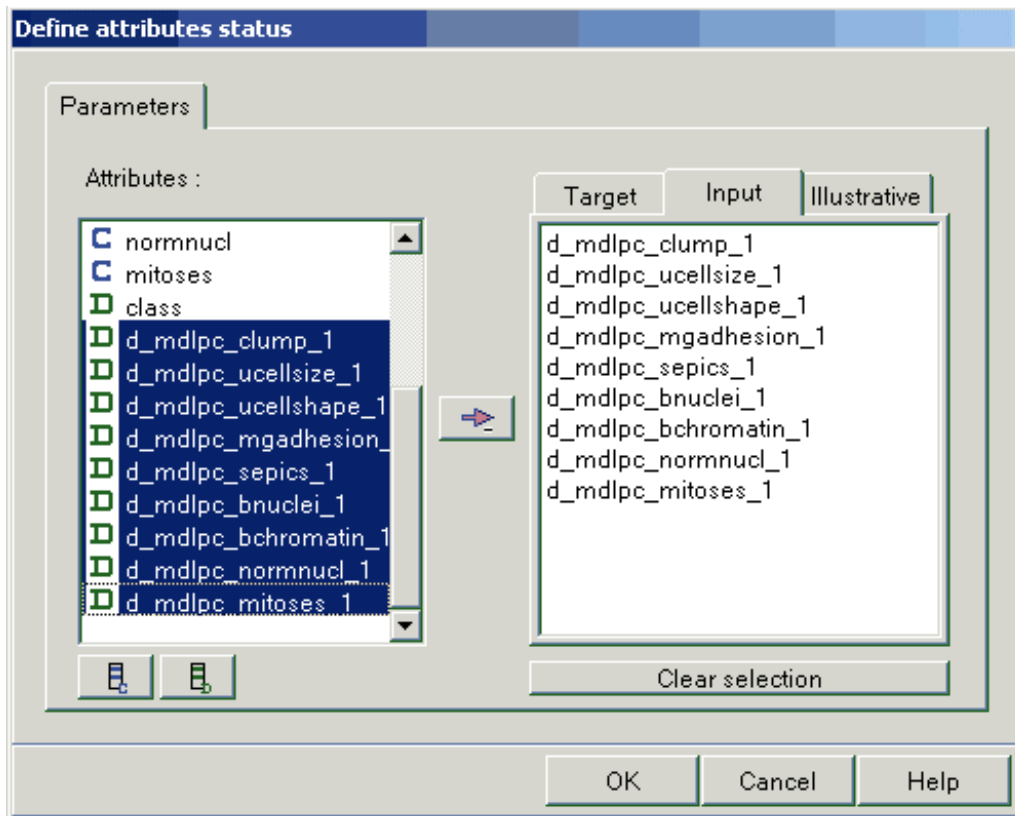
Define attributes status

Parameters

Attributes :

C normnucl
C mitoses
D class
D d_mdlpc_clump_1
D d_mdlpc_ucellsize_1
D d_mdlpc_ucellshape_1
D d_mdlpc_mgadhesion_
D d_mdlpc_sepics_1
D d_mdlpc_bnuclei_1
D d_mdlpc_bchromatin_1
D d_mdlpc_normnucl_1
D d_mdlpc_mitoses_1

Target | Input | Illustrative

d_mdlpc_clump_1
d_mdlpc_ucellsize_1
d_mdlpc_ucellshape_1
d_mdlpc_mgadhesion_1
d_mdlpc_sepics_1
d_mdlpc_bnuclei_1
d_mdlpc_bchromatin_1
d_mdlpc_normnucl_1
d_mdlpc_mitoses_1

Clear selection

OK Cancel Help